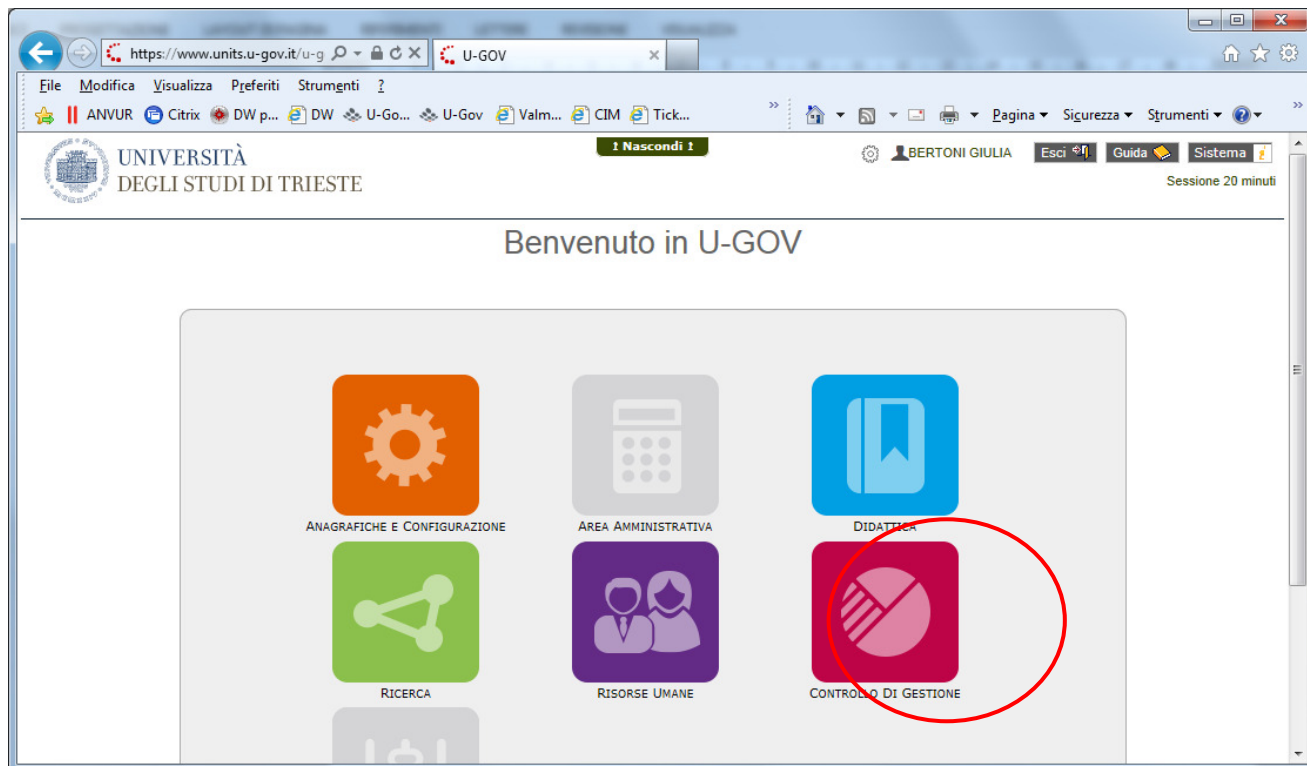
https://www.units.u-gov.it/u-g
U-GOV

File Modifica Visualizza Preferiti Strumenti ?

ANVUR Citrix DW p... DW U-Go... U-Gov Valm... CIM Tick...

Pagina ▾ Sicurezza ▾ Strumenti ▾

UNIVERSITÀ
DEGLI STUDI DI TRIESTE

↕ Nascondi ↕

BERTONI GIULIA Esci Guida Sistema

Sessione 20 minuti

Benvenuto in U-GOV

ANAGRAFICHE E CONFIGURAZIONE

AREA AMMINISTRATIVA

DIDATTICA

RICERCA

RISORSE UMANE

CONTROLLO DI GESTIONE